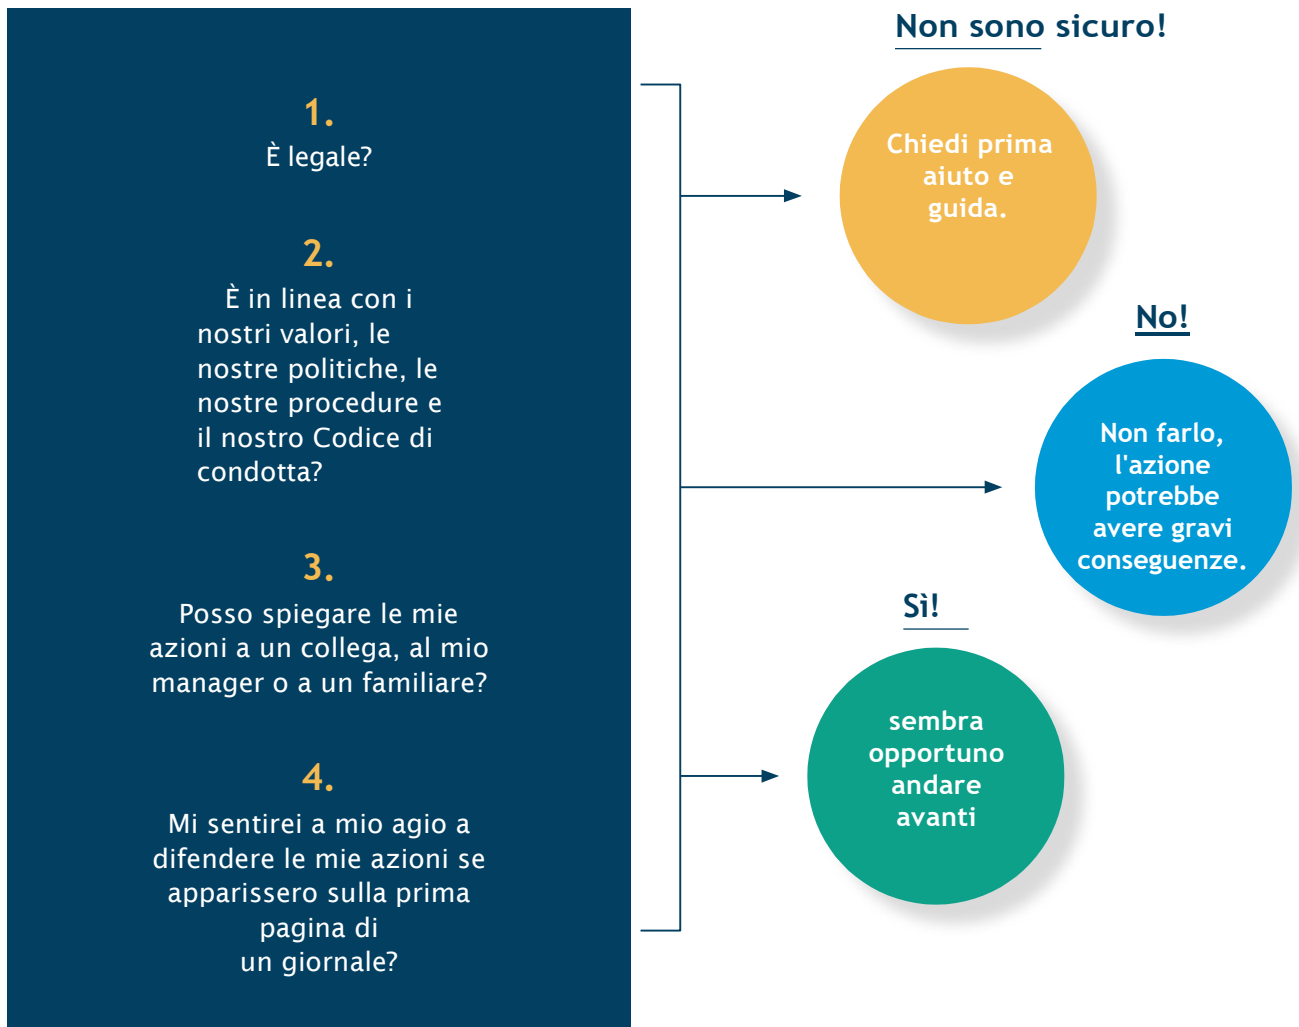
1.
È legale?

2.
È in linea con i nostri valori, le nostre politiche, le nostre procedure e il nostro Codice di condotta?

3.
Posso spiegare le mie azioni a un collega, al mio manager o a un familiare?

4.
Mi sentirei a mio agio a difendere le mie azioni se apparissero sulla prima pagina di un giornale?

Non sono sicuro!

Chiedi prima aiuto e guida.

No!

Non farlo, l'azione potrebbe avere gravi conseguenze.

Sì!

sembra opportuno andare avanti